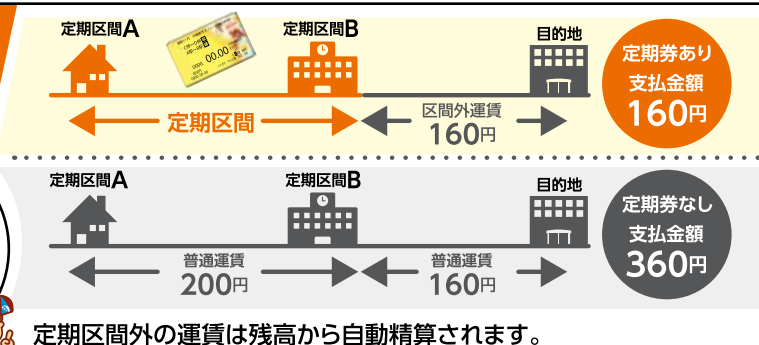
定期区間A

定期区間B

目的地

定期券あり
支払金額
160円

定期区間

区間外運賃
160円

定期区間A

定期区間B

目的地

定期券なし
支払金額
360円

普通運賃
200円

普通運賃
160円

定期区間外の運賃は残高から自動精算されます。